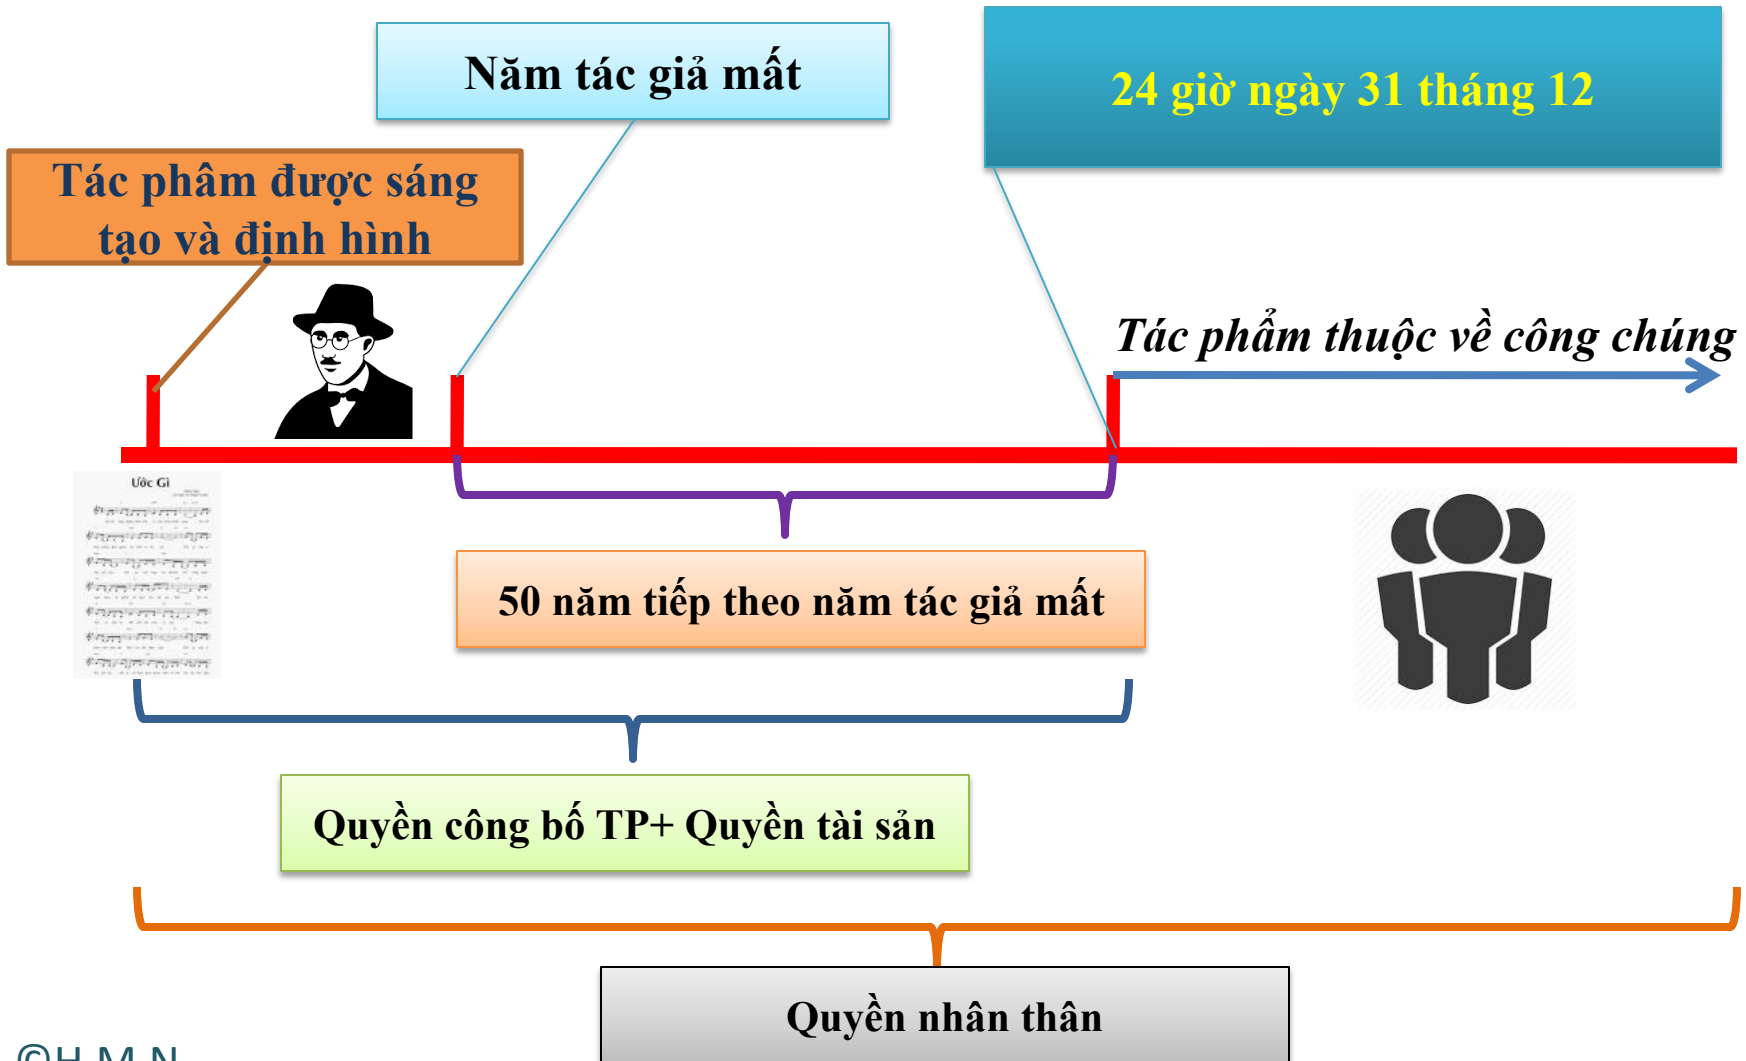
Năm tác giả mất

24 giờ ngày 31 tháng 12

Tác phâm được sáng tạo và định hình

Tác phẩm thuộc về công chúng

Ước Gì

50 năm tiếp theo năm tác giả mất

Quyền công bố TP+ Quyền tài sản

Quyền nhân thân

©H.M.N